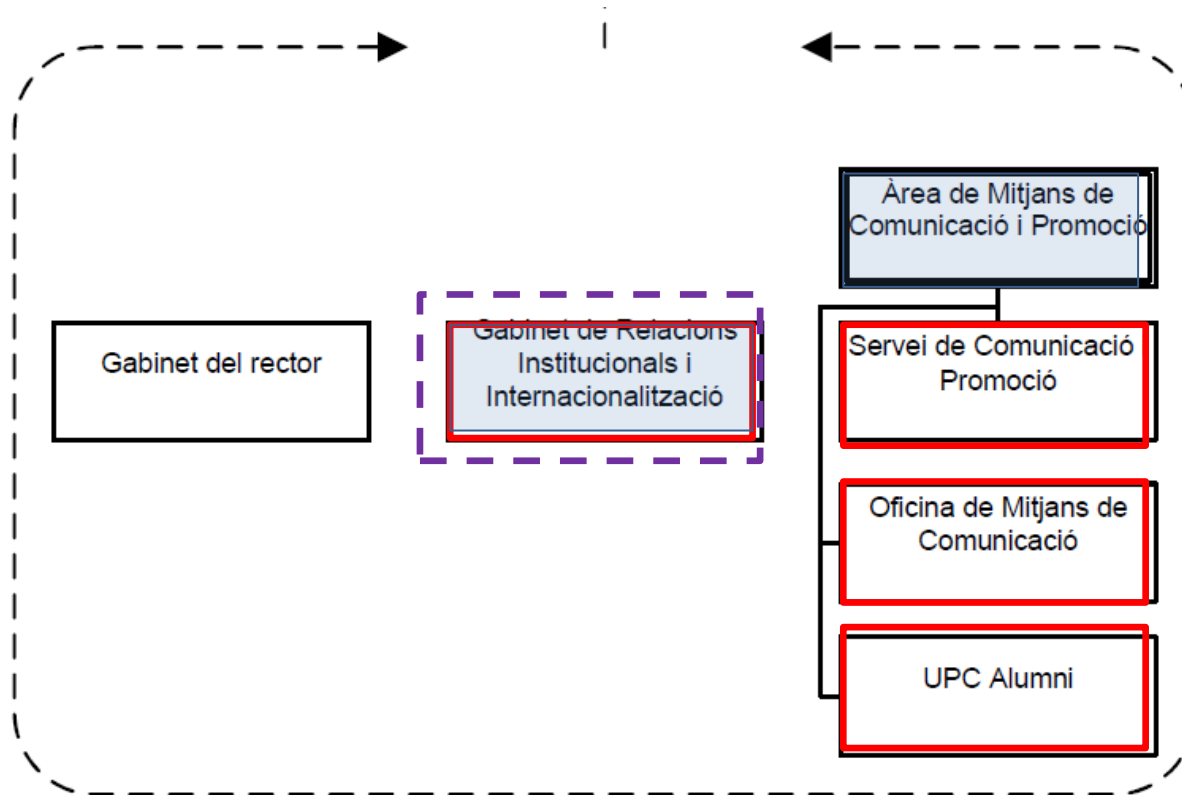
Gabinet del rector

Gabinet de Relacions Institucionals i Internacionalització

Àrea de Mitjans de Comunicació i Promoció

Servei de Comunicació Promoció

Oficina de Mitjans de Comunicació

UPC Alumni